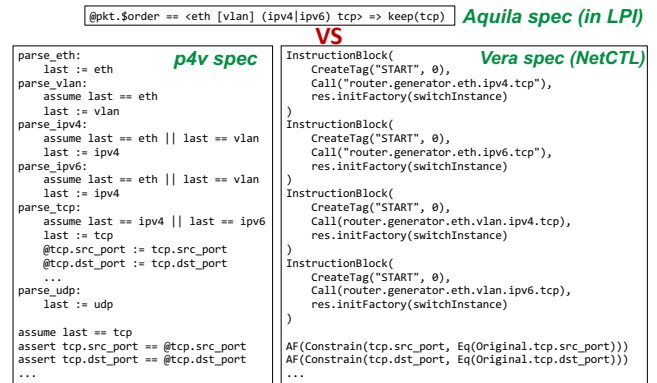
@pkt.$order == <eth [vlan] (ipv4|ipv6) tcp> => keep(tcp)

Aquila spec (in LPI)

VS

p4v spec

parse_eth:
    last := eth
parse_vlan:
    assume last == eth
    last := vlan
parse_ipv4:
    assume last == eth || last == vlan
    last := ipv4
parse_ipv6:
    assume last == eth || last == vlan
    last := ipv4
parse_tcp:
    assume last == ipv4 || last == ipv6
    last := tcp
    @tcp.src_port := tcp.src_port
    @tcp.dst_port := tcp.dst_port
    ...
parse_udp:
    last := udp

assume last == tcp
assert tcp.src_port == @tcp.src_port
assert tcp.dst_port == @tcp.dst_port
...

Vera spec (NetCTL)

InstructionBlock(
    CreateTag("START", 0),
    Call("router.generator.eth.ipv4.tcp"),
    res.initFactory(switchInstance)
)
InstructionBlock(
    CreateTag("START", 0),
    Call("router.generator.eth.ipv6.tcp"),
    res.initFactory(switchInstance)
)
InstructionBlock(
    CreateTag("START", 0),
    Call(router.generator.eth.vlan.ipv4.tcp),
    res.initFactory(switchInstance)
)
InstructionBlock(
    CreateTag("START", 0),
    Call(router.generator.eth.vlan.ipv6.tcp),
    res.initFactory(switchInstance)
)

AF(Constrain(tcp.src_port, Eq(Original.tcp.src_port)))
AF(Constrain(tcp.dst_port, Eq(Original.tcp.dst_port)))
...